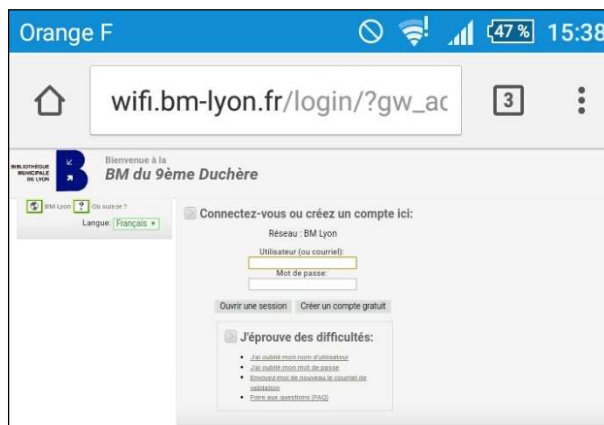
Orange F 47% 15:38

wifi.bm-lyon.fr/login/?gw_ac

3

BIBLIOTHÈQUE MUNICIPALE DE LYON

Bienvenue à la
BM du 9ème Duchère

BM Lyon Où suis-je ?
Langue: Français

Connectez-vous ou créez un compte ici:

Réseau : BM Lyon

Utilisateur (ou courriel):

Mot de passe:

Ouvrir une session Créer un compte gratuit

J'éprouve des difficultés:

- J'ai oublié mon nom d'utilisateur
- J'ai oublié mon mot de passe
- Envoyez-moi de nouveau le courriel de validation
- Foire aux questions (FAQ)